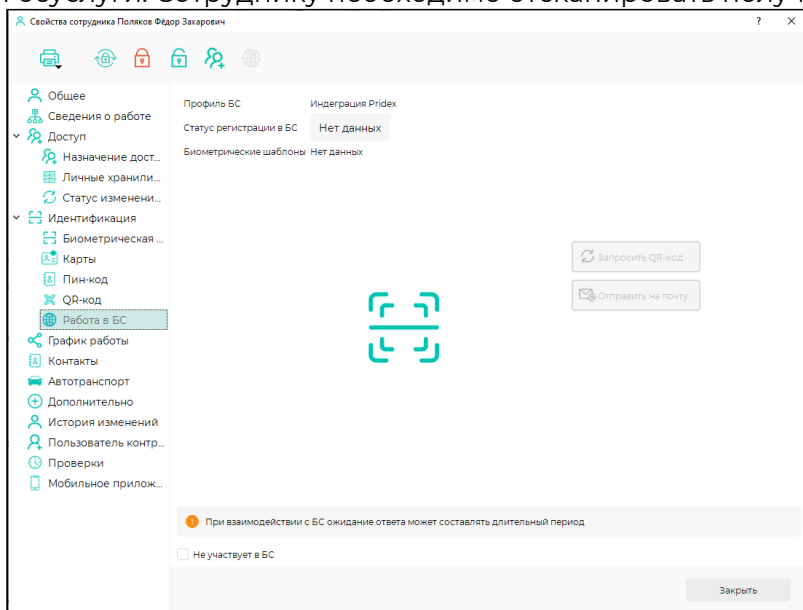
Свойства сотрудника Поляков Фёдор Захарович

?
×

Общее
Сведения о работе
Доступ
Назначение дост...
Личные хранили...
Статус изменени...
Идентификация
Биометрическая ...
Карты
Пин-код
QR-код
Работа в БС
График работы
Контакты
Автотранспорт
Дополнительно
История изменений
Пользователь контр...
Проверки
Мобильное прилож...

Профиль БС Индеграция Pridex
Статус регистрации в БС Нет данных
Биометрические шаблоны Нет данных

Запросить QR-код
Отправить на почту

При взаимодействии с БС ожидание ответа может составлять длительный период

Не участвует в БС

Закрыть